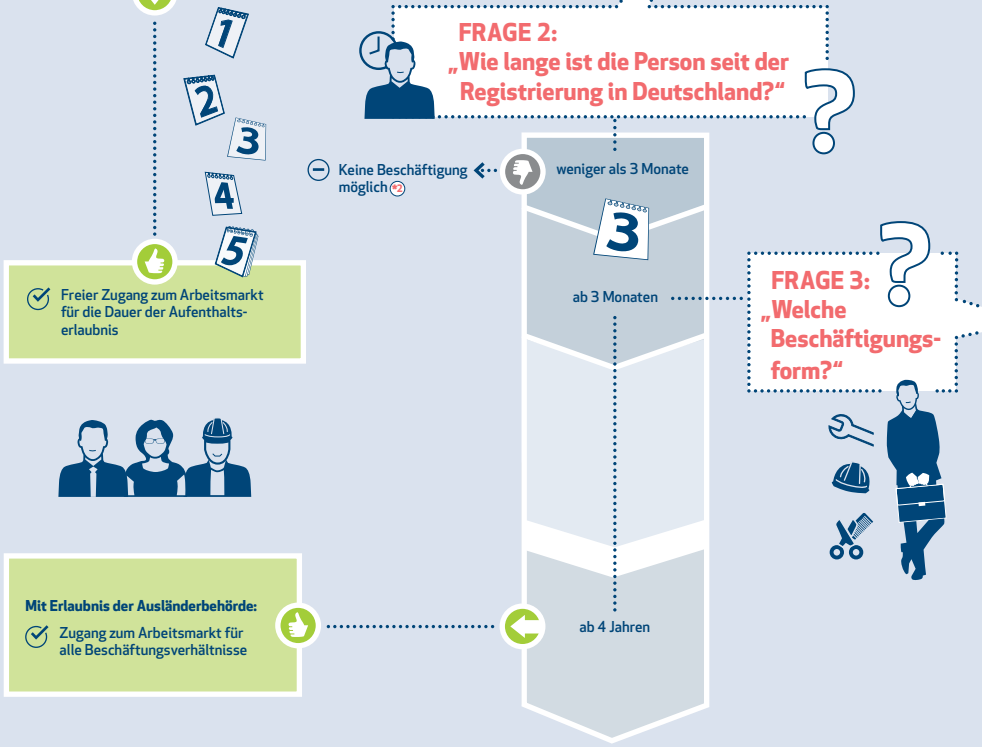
1

2

3

4

5

FRAGE 2:
„Wie lange ist die Person seit der Registrierung in Deutschland?“

Keine Beschäftigung möglich *2

weniger als 3 Monate

3

Freier Zugang zum Arbeitsmarkt für die Dauer der Aufenthaltserlaubnis

ab 3 Monaten

FRAGE 3:
„Welche Beschäftigungsform?“

Mit Erlaubnis der Ausländerbehörde:

Zugang zum Arbeitsmarkt für alle Beschäftigungsverhältnisse

ab 4 Jahren